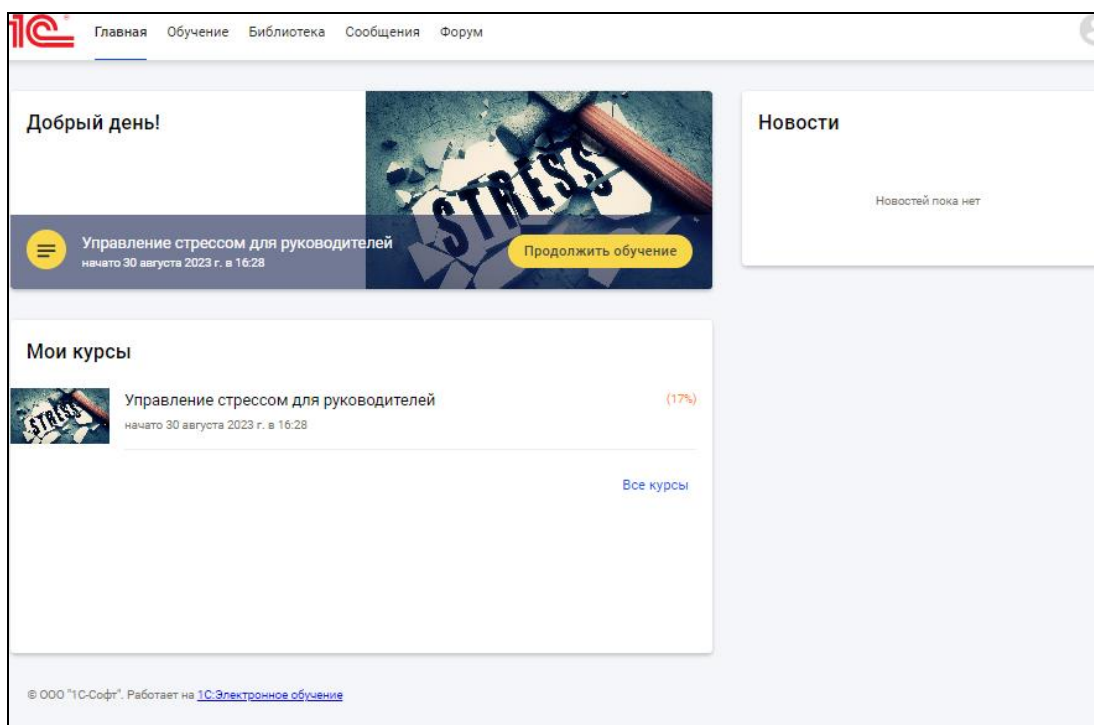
1С Главная Обучение Библиотека Сообщения Форум

Добрый день!

STRESS

Управление стрессом для руководителей
начато 30 августа 2023 г. в 16:28

Продолжить обучение

Новости

Новостей пока нет

Мои курсы

STRESS

Управление стрессом для руководителей
начато 30 августа 2023 г. в 16:28

(17%)

Все курсы

© ООО "1С-Софт". Работает на 1С:Электронное обучение